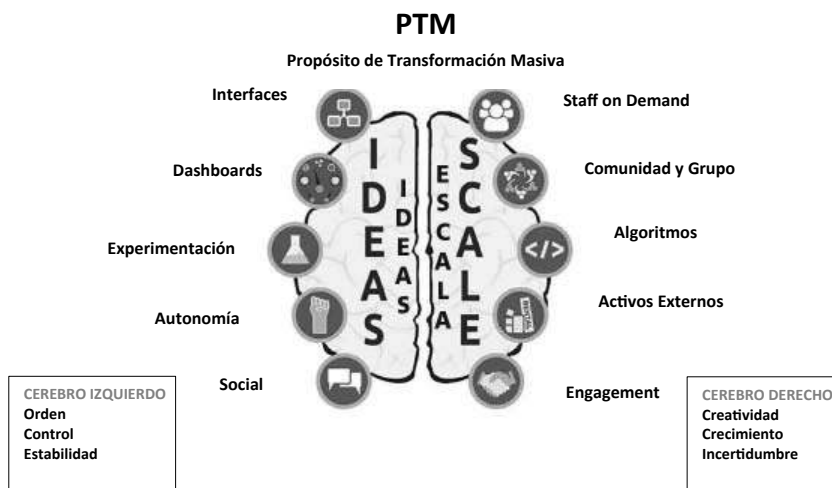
PTM

Propósito de Transformación Masiva

Interfaces

Dashboards

Experimentación

Autonomía

Social

I D E A S

I D E A S

E S C A L A

S C A L E

Staff on Demand

Comunidad y Grupo

Algoritmos

Activos Externos

Engagement

CEREBRO IZQUIERDO
Orden
Control
Estabilidad

CEREBRO DERECHO
Creatividad
Crecimiento
Incertidumbre